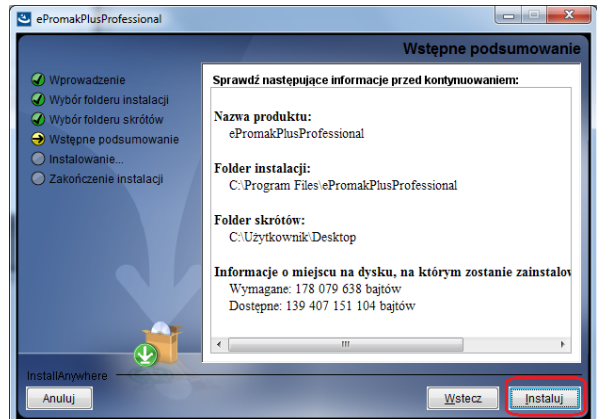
ePromakPlusProfessional

Wstępne podsumowanie

Wprowadzenie
Wybór folderu instalacji
Wybór folderu skrótów
Wstępne podsumowanie
Instalowanie...
Zakończenie instalacji

Sprawdź następujące informacje przed kontynuowaniem:

Nazwa produktu:
ePromakPlusProfessional

Folder instalacji:
C:\Program Files\ePromakPlusProfessional

Folder skrótów:
C:\Użytkownik\Desktop

Informacje o miejscu na dysku, na którym zostanie zainstalov
Wymagane: 178 079 638 bajtów
Dostępne: 139 407 151 104 bajtów

InstallAnywhere

Anuluj

Wstecz

Instaluj